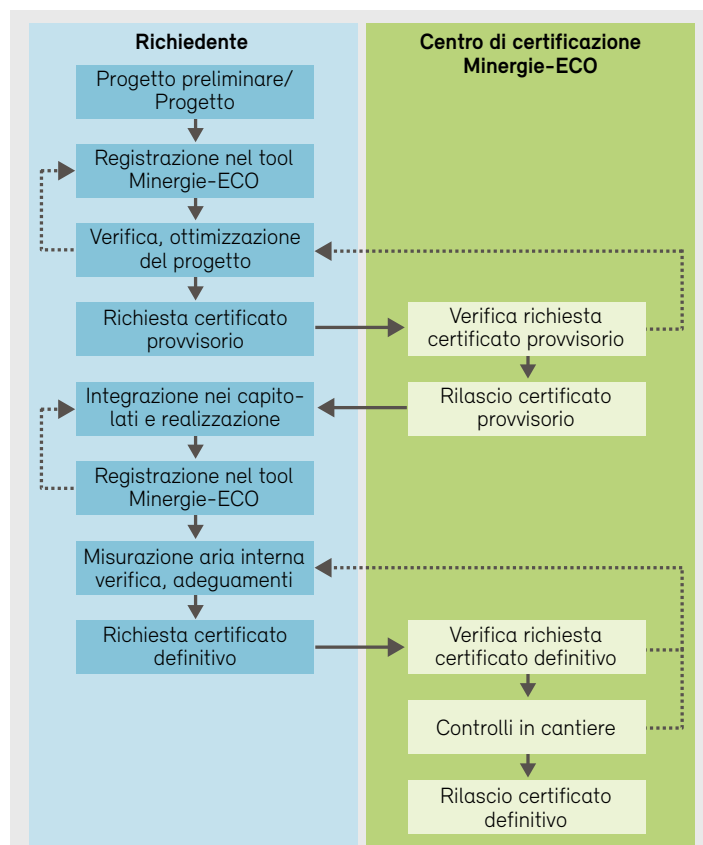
Richiedente

Progetto preliminare/ Progetto

Registrazione nel tool Minergie-ECO

Verifica, ottimizzazione del progetto

Richiesta certificato provvisorio

Integrazione nei capitolati e realizzazione

Registrazione nel tool Minergie-ECO

Misurazione aria interna verifica, adeguamenti

Richiesta certificato definitivo

Centro di certificazione Minergie-ECO

Verifica richiesta certificato provvisorio

Rilascio certificato provvisorio

Verifica richiesta certificato definitivo

Controlli in cantiere

Rilascio certificato definitivo